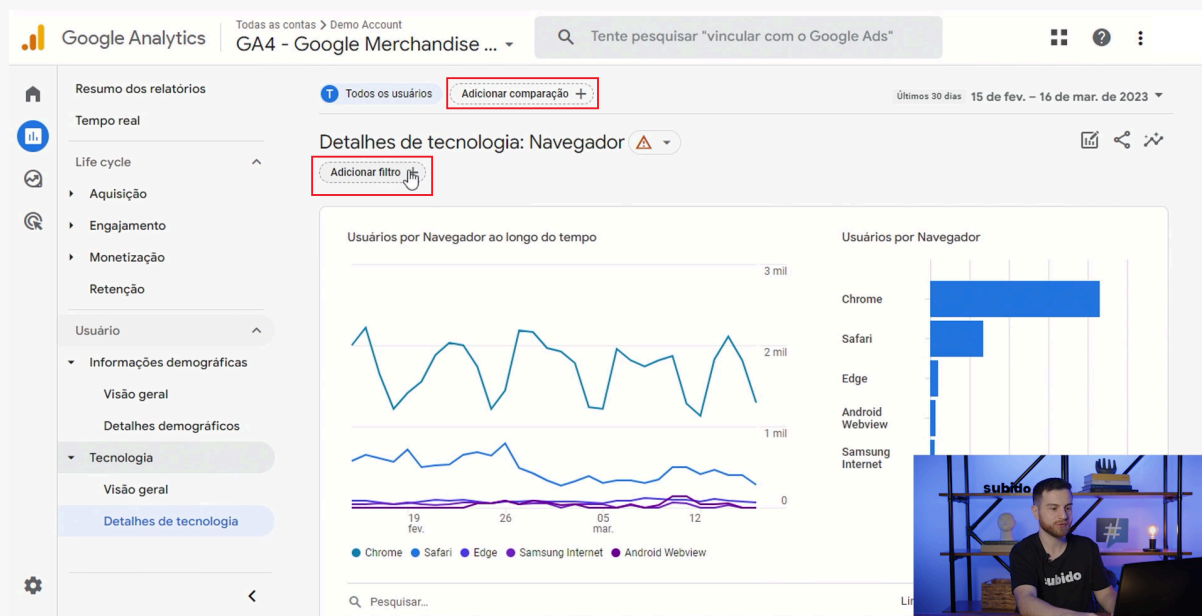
Google Analytics
Todas as contas > Demo Account
GA4 - Google Merchandise ...
Tente pesquisar "vincular com o Google Ads"

Resumo dos relatórios
Tempo real
Life cycle
Aquisição
Engajamento
Monetização
Retenção
Usuário
Informações demográficas
Visão geral
Detalhes demográficos
Tecnologia
Visão geral
Detalhes de tecnologia

T Todos os usuários
Adicionar comparação +
Últimos 30 dias 15 de fev. – 16 de mar. de 2023

Detalhes de tecnologia: Navegador
Adicionar filtro +

Usuários por Navegador ao longo do tempo
3 mil
2 mil
1 mil
0
19 fev.
26
05 mar.
12
Chrome Safari Edge Samsung Internet Android Webview

Usuários por Navegador
Chrome
Safari
Edge
Android Webview
Samsung Internet

Pesquisar...
Lin

subido
subido